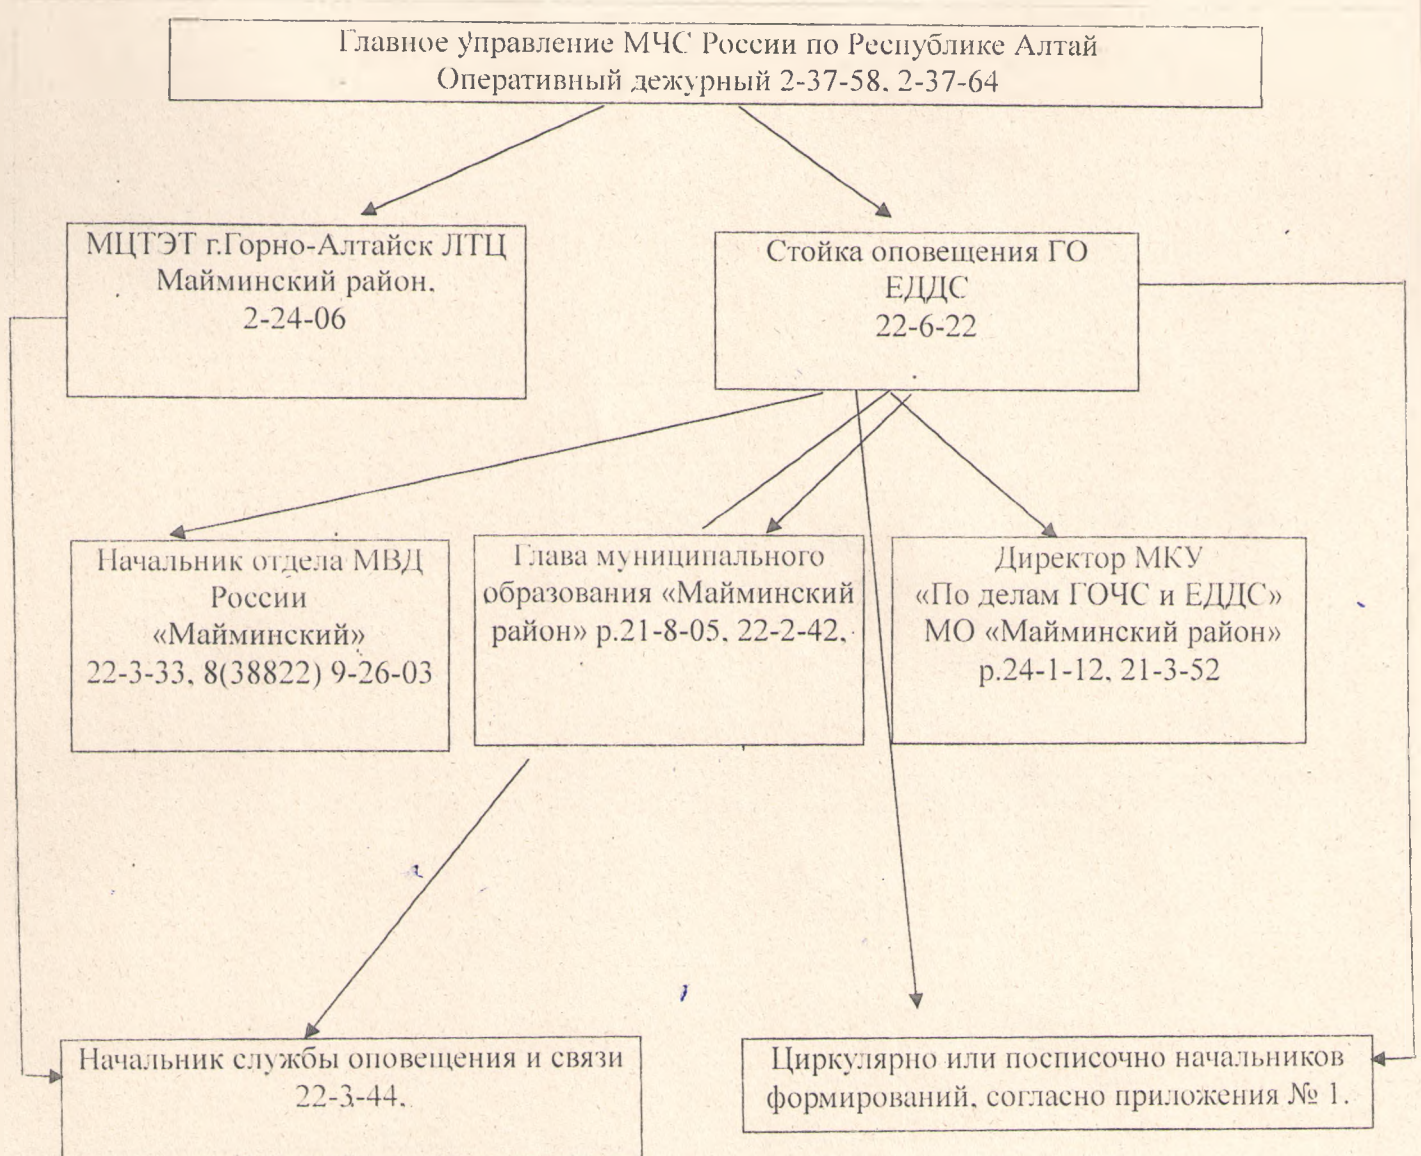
Главное управление МЧС России по Республике Алтай
Оперативный дежурный 2-37-58, 2-37-64

МЦТЭТ г.Горно-Алтайск ЛТЦ
Майминский район.
2-24-06

Стойка оповещения ГО
ЕДДС
22-6-22

Начальник отдела МВД России «Майминский»
22-3-33, 8(38822) 9-26-03

Глава муниципального образования «Майминский район» р.21-8-05, 22-2-42,

Директор МКУ «По делам ГОЧС и ЕДДС» МО «Майминский район» р.24-1-12, 21-3-52

Начальник службы оповещения и связи
22-3-44.

Циркулярно или пописочно начальников формирований, согласно приложения № 1.